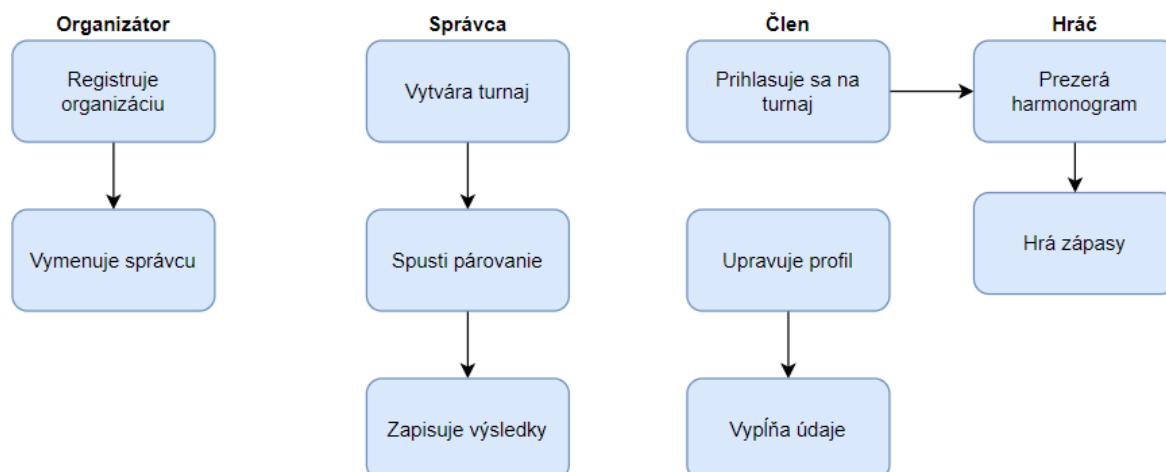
Organizátor

Registruje organizáciu

Vymenuje správcu

Správca

Vytvára turnaj

Spusti párovanie

Zapisuje výsledky

Člen

Prihlasuje sa na turnaj

Upravuje profil

Vypĺňa údaje

Hráč

Prezerá harmonogram

Hrá zápasy